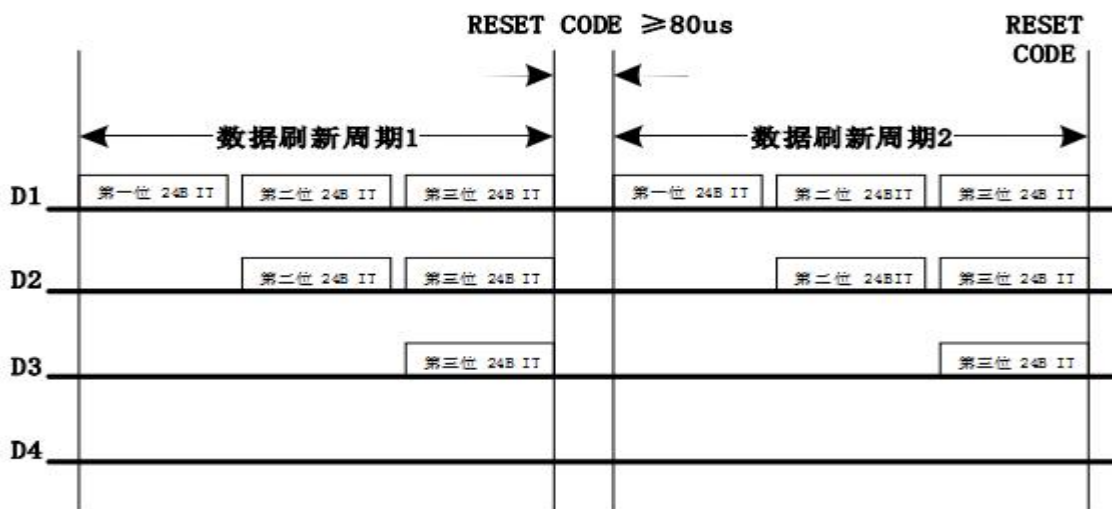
RESET CODE ≥80us

RESET CODE

数据刷新周期1

数据刷新周期2

D1

第一位 24B IT

第二位 24B IT

第三位 24B IT

第一位 24B IT

第二位 24BIT

第三位 24B IT

D2

第二位 24B IT

第三位 24B IT

第二位 24BIT

第三位 24B IT

D3

第三位 24B IT

第三位 24B IT

D4